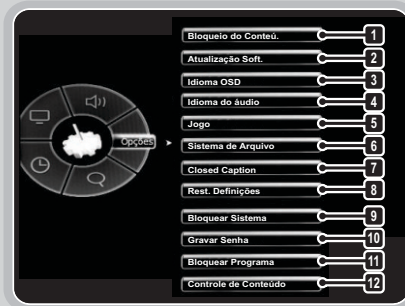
Opções

Bloqueio do Conteú. 1
Atualização Soft. 2
Idioma OSD 3
Idioma do áudio 4
Jogo 5
Sistema de Arquivo 6
Closed Caption 7
Rest. Definições 8
Bloquear Sistema 9
Gravar Senha 10
Bloquear Programa 11
Controle de Conteúdo 12